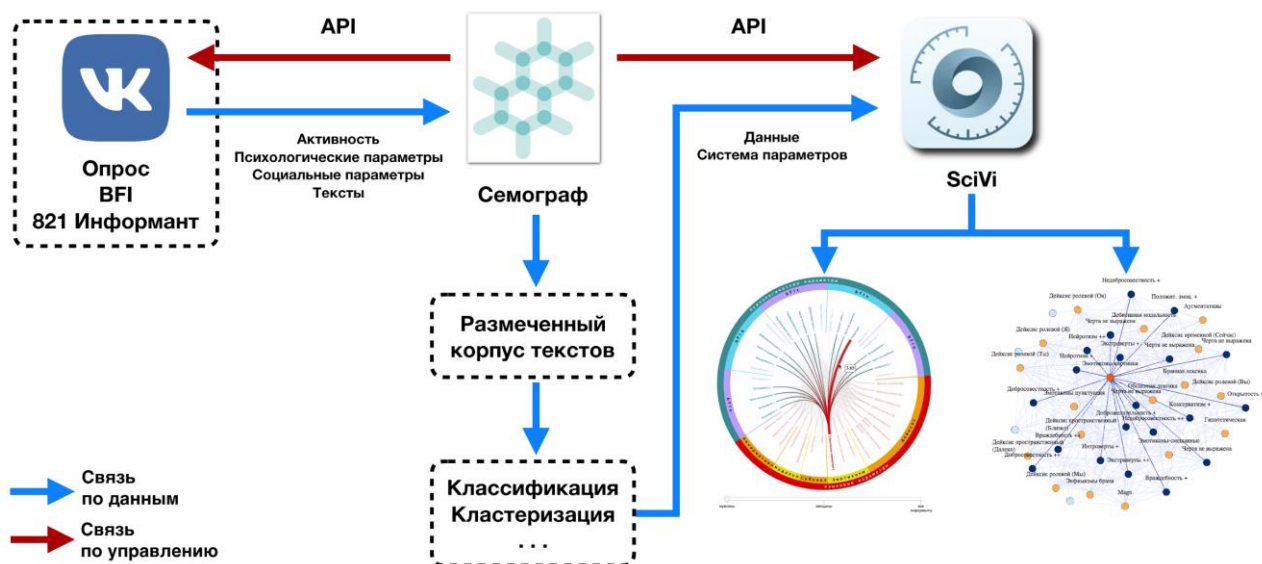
API

Опрос
BFI
821 Информант

Активность
Психологические параметры
Социальные параметры
Тексты

Семограф

API

Данные
Система параметров

SciVi

Размеченный корпус текстов

Классификация
Кластеризация
. . .

Связь по данным

Связь по управлению

Недоброжелательность +
Дейксис ролевой (Он)
Положит. эмоц. +
Аргументативы
Дейктивные модальности
Черта не выражена
Дейксис ролевой (Я)
Дейксис временной (Сейчас)
Черта не выражена
Нейротизм ++
Экстраверты +
Черта не выражена
Дейксис ролевой (Ты)
Нейротизм +
Бранная лексика
Дейксис ролевой (Вы)
Добросовестность +
Эмотивная пунктуация
Открытость +
Конкуренты +
Доброжелательность +
Дейксис пространственный (Близко)
Недобросовестность ++
Гипотетическая
Враждебность +
Интроверты +
Эмотивно-оценочные
Дейксис пространственный (Далеко)
Черта не выражена
Добросовестность ++
Экстраверты ++
Дейксис ролевой (Мы)
Враждебность +
Эвфемизмы брани
Мат
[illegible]